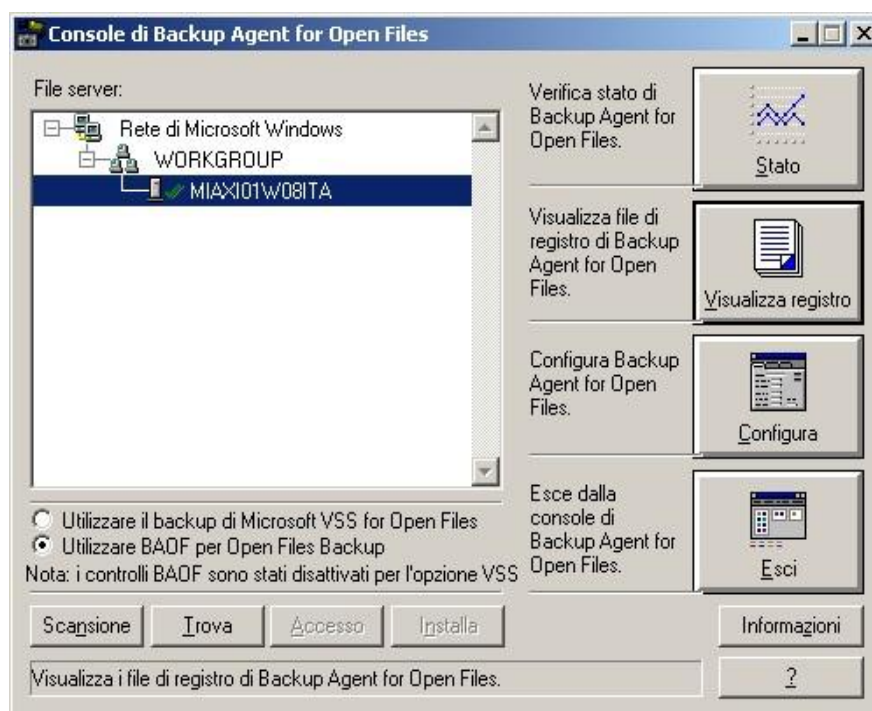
Console di Backup Agent for Open Files

File server:

Rete di Microsoft Windows
WORKGROUP
MIAXI01W08ITA

Verifica stato di Backup Agent for Open Files.

Stato

Visualizza file di registro di Backup Agent for Open Files.

Visualizza registro

Configura Backup Agent for Open Files.

Configura

Esce dalla console di Backup Agent for Open Files.

Esci

Utilizzare il backup di Microsoft VSS for Open Files
Utilizzare BAOF per Open Files Backup
Nota: i controlli BAOF sono stati disattivati per l'opzione VSS

Scansione
Trova
Accesso
Installa
Informazioni

Visualizza i file di registro di Backup Agent for Open Files.

?